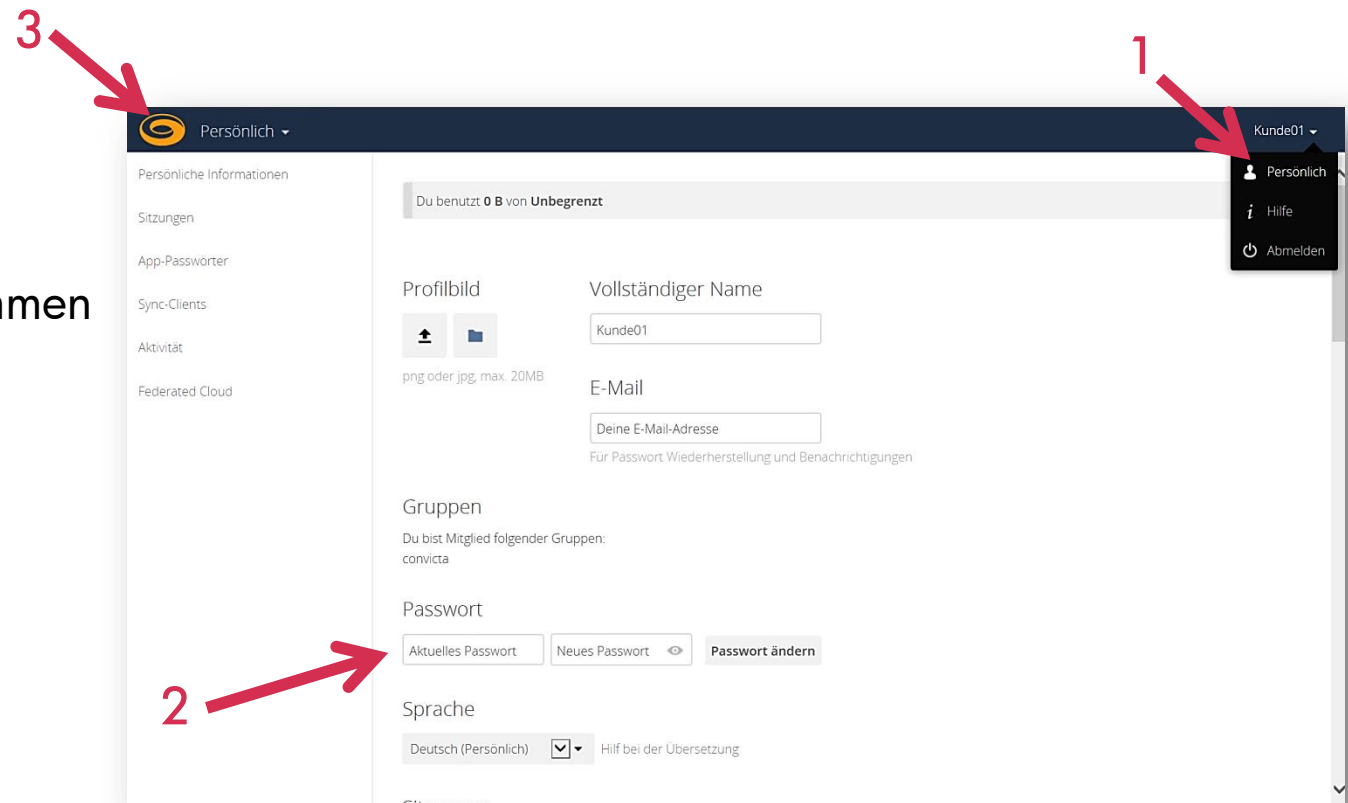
3

1

Persönlich

Kunde01

Persönlich

Hilfe

Abmelden

Persönliche Informationen

Sitzungen

App-Passwörter

Sync-Clients

Aktivität

Federated Cloud

nmen

Du benutzt **0 B** von **Unbegrenzt**

Profilbild

png oder jpg, max. 20MB

Vollständiger Name

Kunde01

E-Mail

Deine E-Mail-Adresse

Für Passwort Wiederherstellung und Benachrichtigungen

Gruppen

Du bist Mitglied folgender Gruppen:
convicta

Passwort

Aktuelles Passwort

Neues Passwort

Passwort ändern

2

Sprache

Deutsch (Persönlich)

Hilf bei der Übersetzung

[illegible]